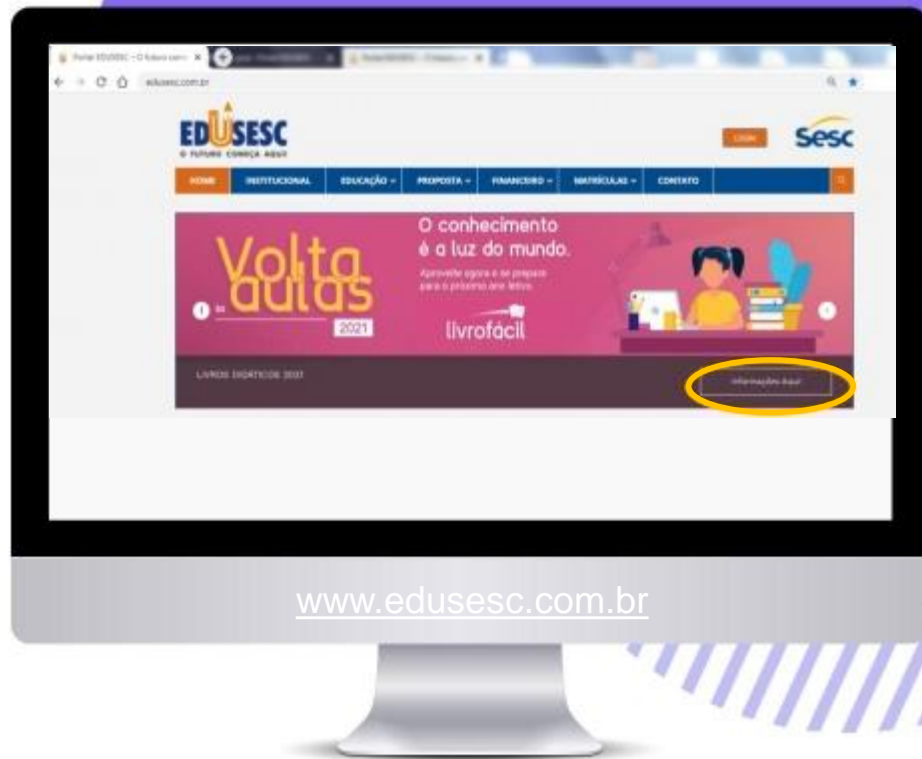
Portal EDUSESC – O futuro com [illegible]

edusesc.com.br

EDUSESC
O FUTURO COMEÇA AQUI

LOJA

Sesc

HOME INSTITUCIONAL EDUCAÇÃO PROPOSTA FINANCEIRO MATRÍCULAS CONTATO

Volta às aulas
2021

O conhecimento é a luz do mundo.

Aproveite agora e se prepare para o próximo ano letivo.

livrofácil

LIVROS DIDÁTICOS 2021

Informações Aqui!

www.edusesc.com.br